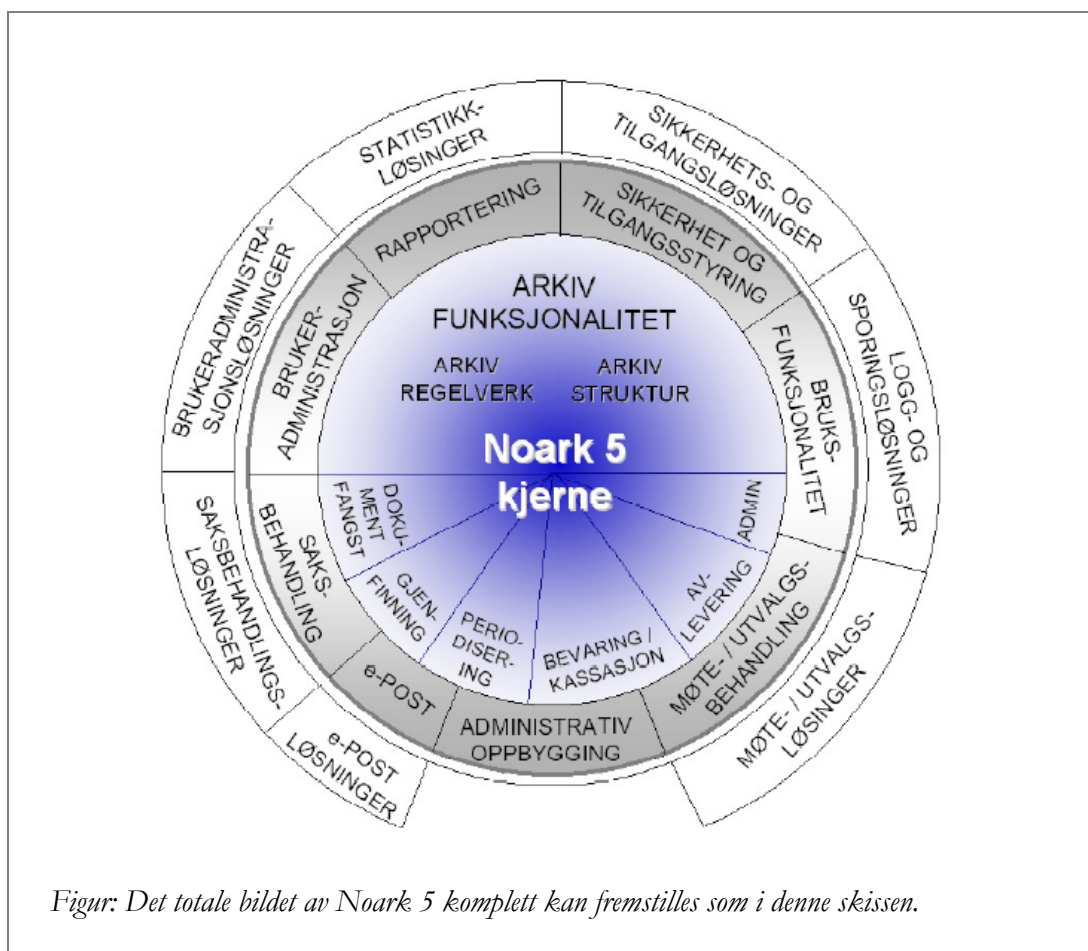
STATISTIKK-LØSINGER

SIKKERHETS- OG TILGANGSLØSNINGER

RAPPORTERING

SIKKERHET OG TILGANGSSTYRING

BRUKERADMINISTRASJONSLØSNINGER

BRUKER-ADMINISTRASJON

ARKIV FUNKSJONALITET

ARKIV REGELVERK

ARKIV STRUKTUR

BRUKS-FUNKSJONALITET

LOGG- OG SPORINGSLØSNINGER

Noark 5 kjerne

DOKU-MENT FANGST

ADMIN

SAKS-BEHANDLING

GJEN-FINNING

PERIO-DISER-ING

BEVARING / KASSASJON

AV-LEVERING

MØTE- / UTVALGS-BEHANDLING

SAKSBEHANDLINGS-LØSNINGER

e-POST

ADMINISTRATIV OPPBYGGING

MØTE- / UTVALGS-LØSINGER

e-POST LØSNINGER

Figur: Det totale bildet av Noark 5 komplett kan fremstilles som i denne skissen.